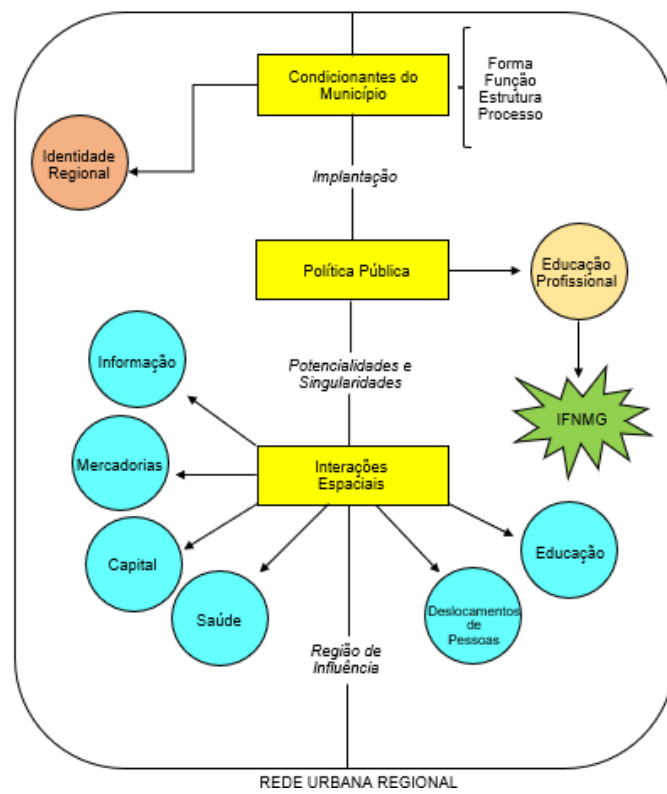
Condicionantes do Município

Forma
Função
Estrutura
Processo

Identidade Regional

Implantação

Política Pública

Educação Profissional

IFNMG

Informação

Potencialidades e Singularidades

Mercadorias

Interações Espaciais

Capital

Educação

Saúde

Deslocamentos de Pessoas

Região de Influência

REDE URBANA REGIONAL